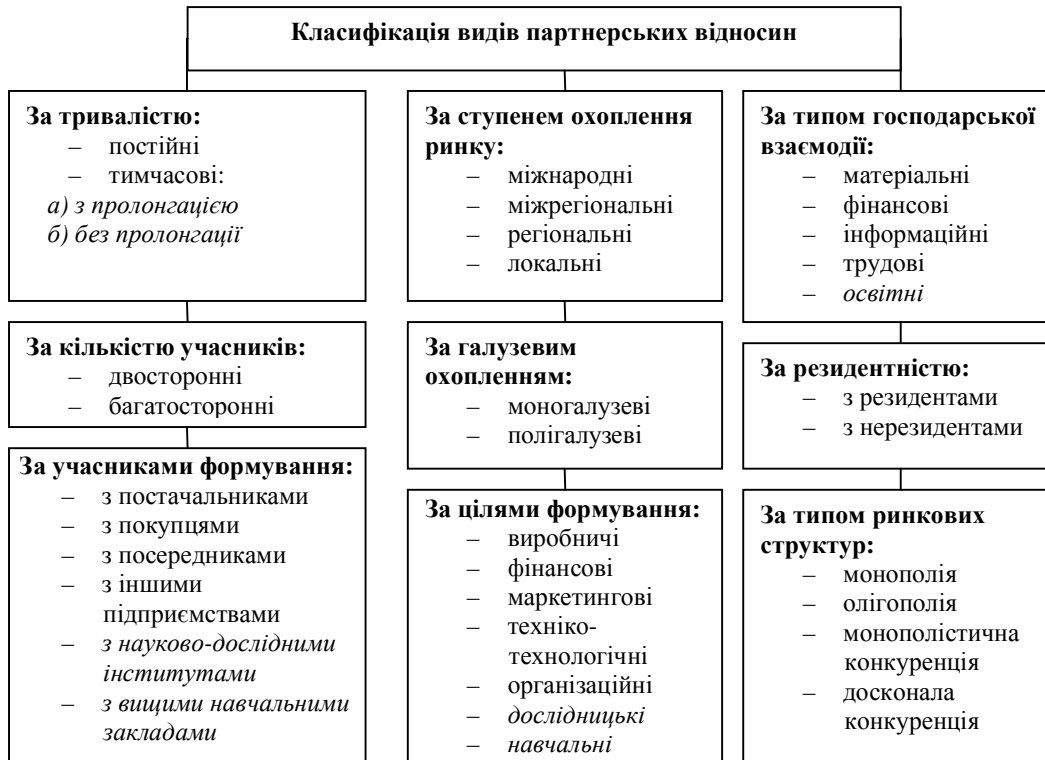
Класифікація видів партнерських відносин

За тривалістю:
– постійні
– тимчасові:
а) з пролонгацією
б) без пролонгації

За кількістю учасників:
– двосторонні
– багатосторонні

За учасниками формування:
– з постачальниками
– з покупцями
– з посередниками
– з іншими підприємствами
– з науково-дослідними інститутами
– з вищими навчальними закладами

За ступенем охоплення ринку:
– міжнародні
– міжрегіональні
– регіональні
– локальні

За галузевим охопленням:
– моногалузеві
– полігалузеві

За цілями формування:
– виробничі
– фінансові
– маркетингові
– техніко-технологічні
– організаційні
– дослідницькі
– навчальні

За типом господарської взаємодії:
– матеріальні
– фінансові
– інформаційні
– трудові
– освітні

За резидентністю:
– з резидентами
– з нерезидентами

За типом ринкових структур:
– монополія
– олігополія
– монополістична конкуренція
– досконала конкуренція